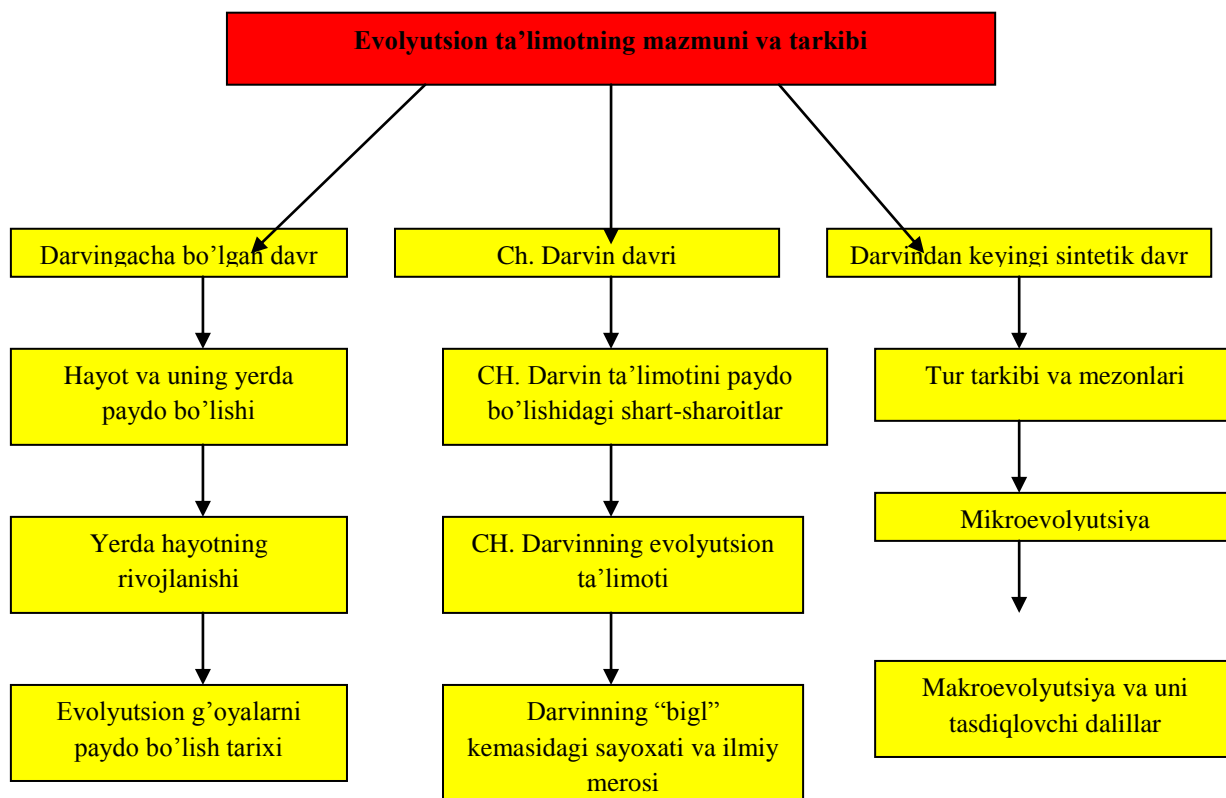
Evolyutsion ta'limotning mazmuni va tarkibi

Darvingacha bo'lgan davr

Hayot va uning yerda paydo bo'lishi

Yerda hayotning rivojlanishi

Evolyutsion g'oyalarni paydo bo'lish tarixi

Ch. Darvin davri

CH. Darvin ta'limotini paydo bo'lishidagi shart-sharoitlar

CH. Darvinning evolyutsion ta'limoti

Darvinning "bigl" kemasidagi sayoxati va ilmiy merosi

Darvindan keyingi sintetik davr

Tur tarkibi va mezonlari

Mikroevolyutsiya

Makroevolyutsiya va uni tasdiqlovchi dalillar